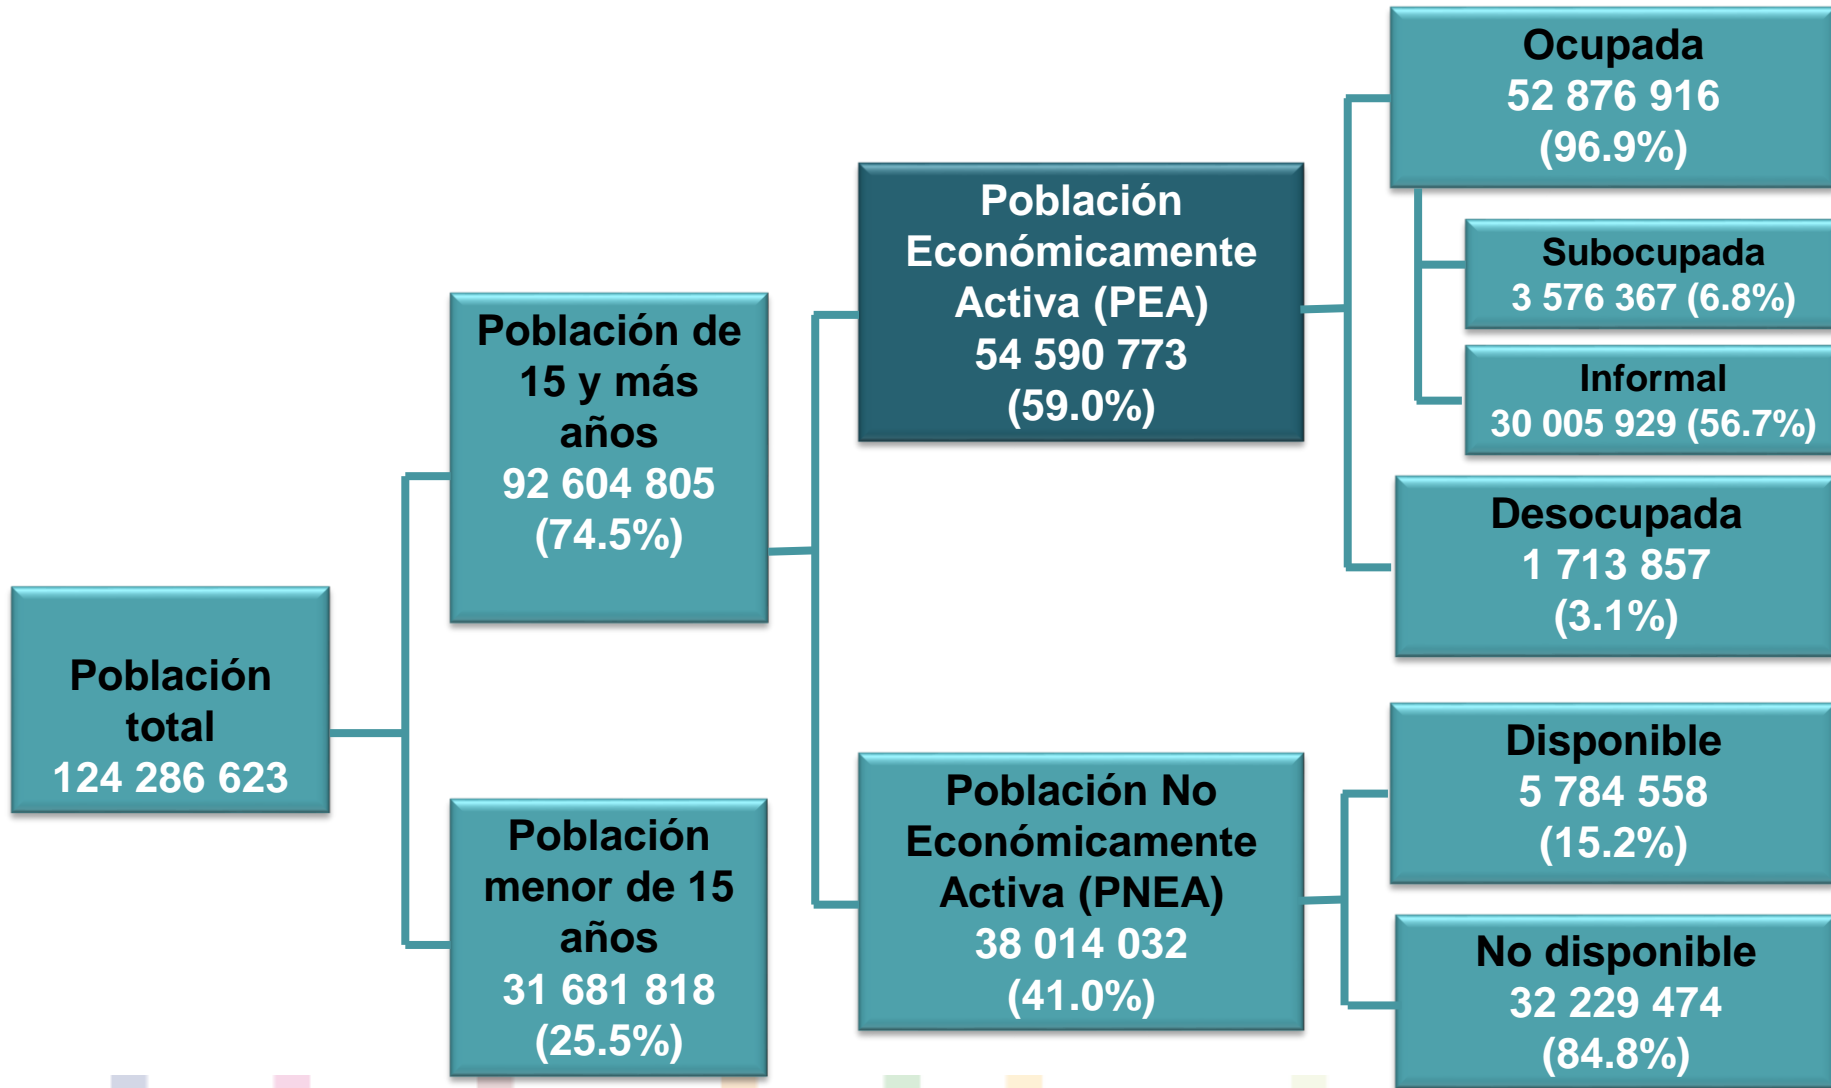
Población total
124 286 623

Población de 15 y más años
92 604 805
(74.5%)

Población menor de 15 años
31 681 818
(25.5%)

Población Económicamente Activa (PEA)
54 590 773
(59.0%)

Población No Económicamente Activa (PNEA)
38 014 032
(41.0%)

Ocupada
52 876 916
(96.9%)

Subocupada
3 576 367 (6.8%)

Informal
30 005 929 (56.7%)

Desocupada
1 713 857
(3.1%)

Disponible
5 784 558
(15.2%)

No disponible
32 229 474
(84.8%)